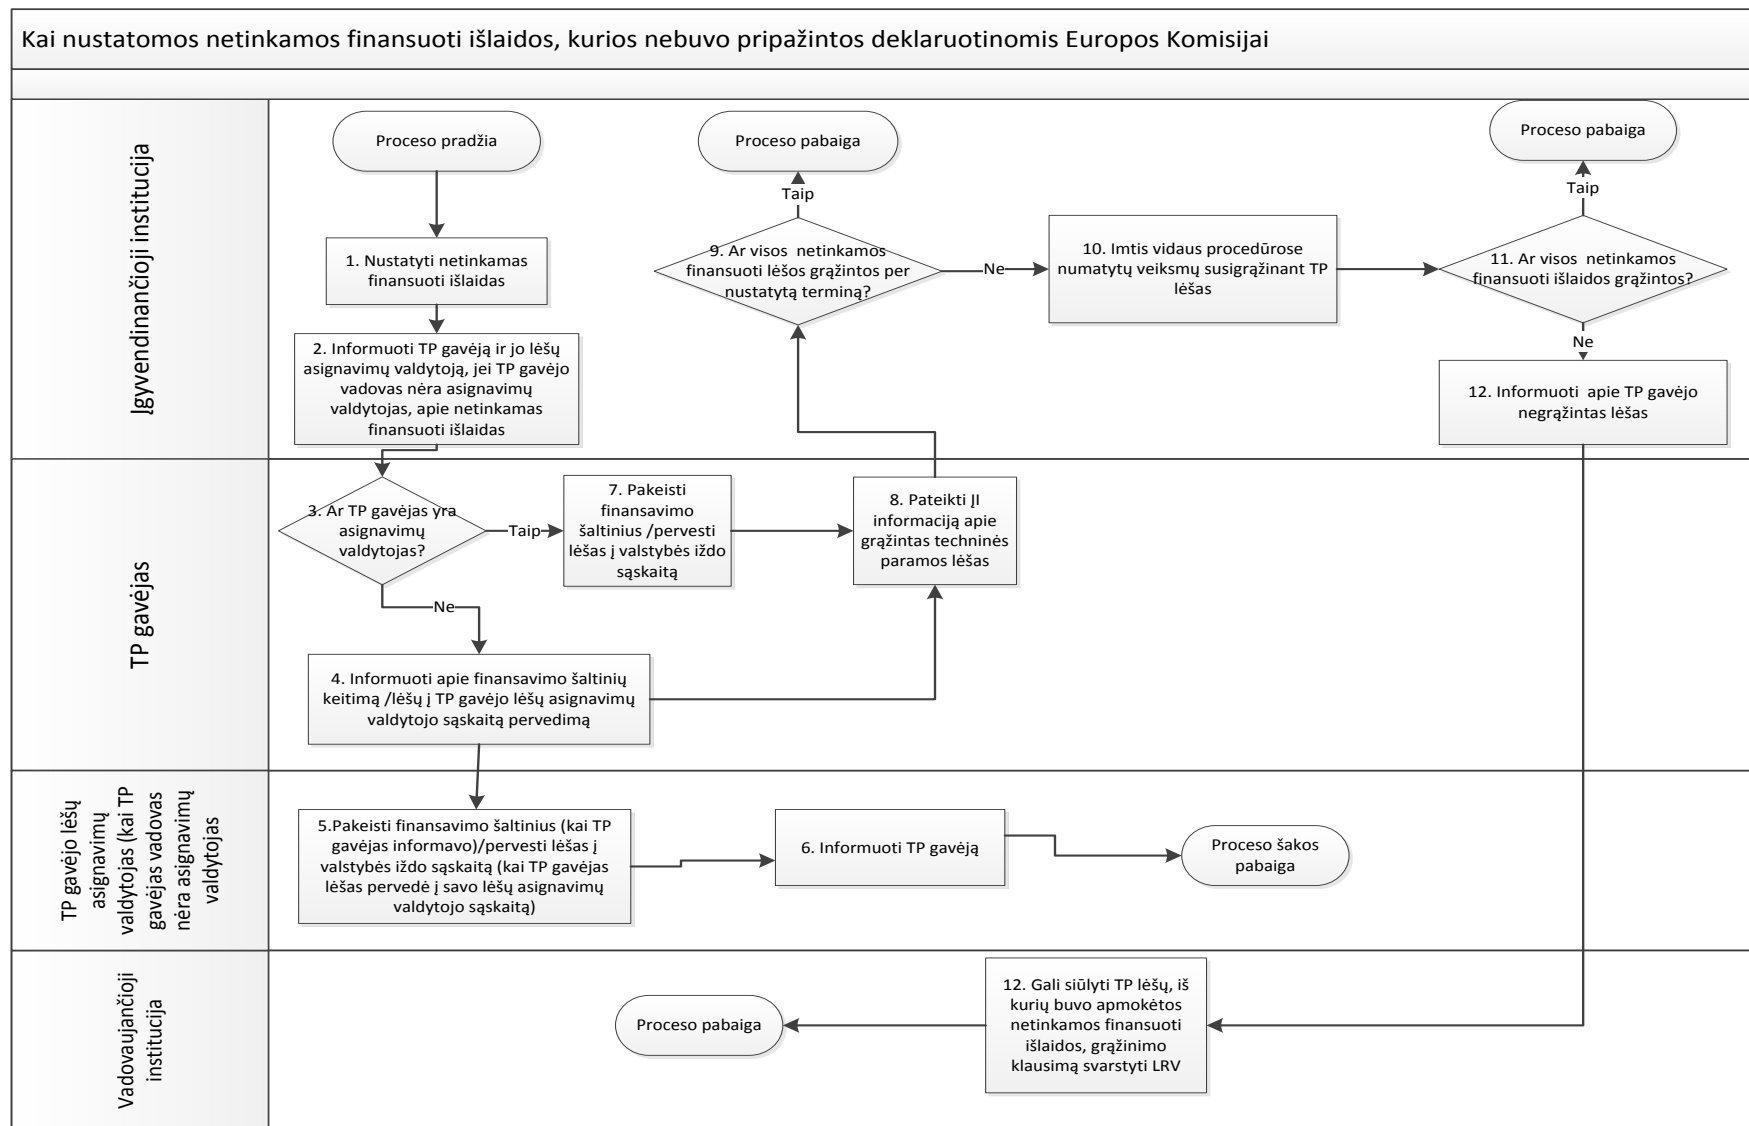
Kai nustatomos netinkamos finansuoti išlaidos, kurios nebuvo pripažintos deklaruotinomis Europos Komisijai

Įgyvendinančioji institucija

Proceso pradžia

1. Nustatyti netinkamas finansuoti išlaidas

2. Informuoti TP gavėją ir jo lėšų asignavimų valdytoją, jei TP gavėjo vadovas nėra asignavimų valdytojas, apie netinkamas finansuoti išlaidas

Proceso pabaiga

Taip

9. Ar visos netinkamos finansuoti lėšos grąžintos per nustatytą terminą?

Ne

10. Imtis vidaus procedūrose numatytų veiksmų susigrąžinant TP lėšas

Proceso pabaiga

Taip

11. Ar visos netinkamos finansuoti išlaidos grąžintos?

Ne

12. Informuoti apie TP gavėjo negrąžintas lėšas

TP gavėjas

3. Ar TP gavėjas yra asignavimų valdytojas?

Taip

7. Pakeisti finansavimo šaltinius /pervesti lėšas į valstybės iždo sąskaitą

8. Pateikti ĮI informaciją apie grąžintas techninės paramos lėšas

Ne

4. Informuoti apie finansavimo šaltinių keitimą /lėšų į TP gavėjo lėšų asignavimų valdytojo sąskaitą pervedimą

TP gavėjo lėšų asignavimų valdytojas (kai TP gavėjas vadovas nėra asignavimų valdytojas

5.Pakeisti finansavimo šaltinius (kai TP gavėjas informavo)/pervesti lėšas į valstybės iždo sąskaitą (kai TP gavėjas lėšas pervedė į savo lėšų asignavimų valdytojo sąskaitą)

6. Informuoti TP gavėją

Proceso šakos pabaiga

Vadovaujančioji institucija

Proceso pabaiga

12. Gali siūlyti TP lėšų, iš kurių buvo apmokėtos netinkamos finansuoti išlaidos, grąžinimo klausimą svarstyti LRV